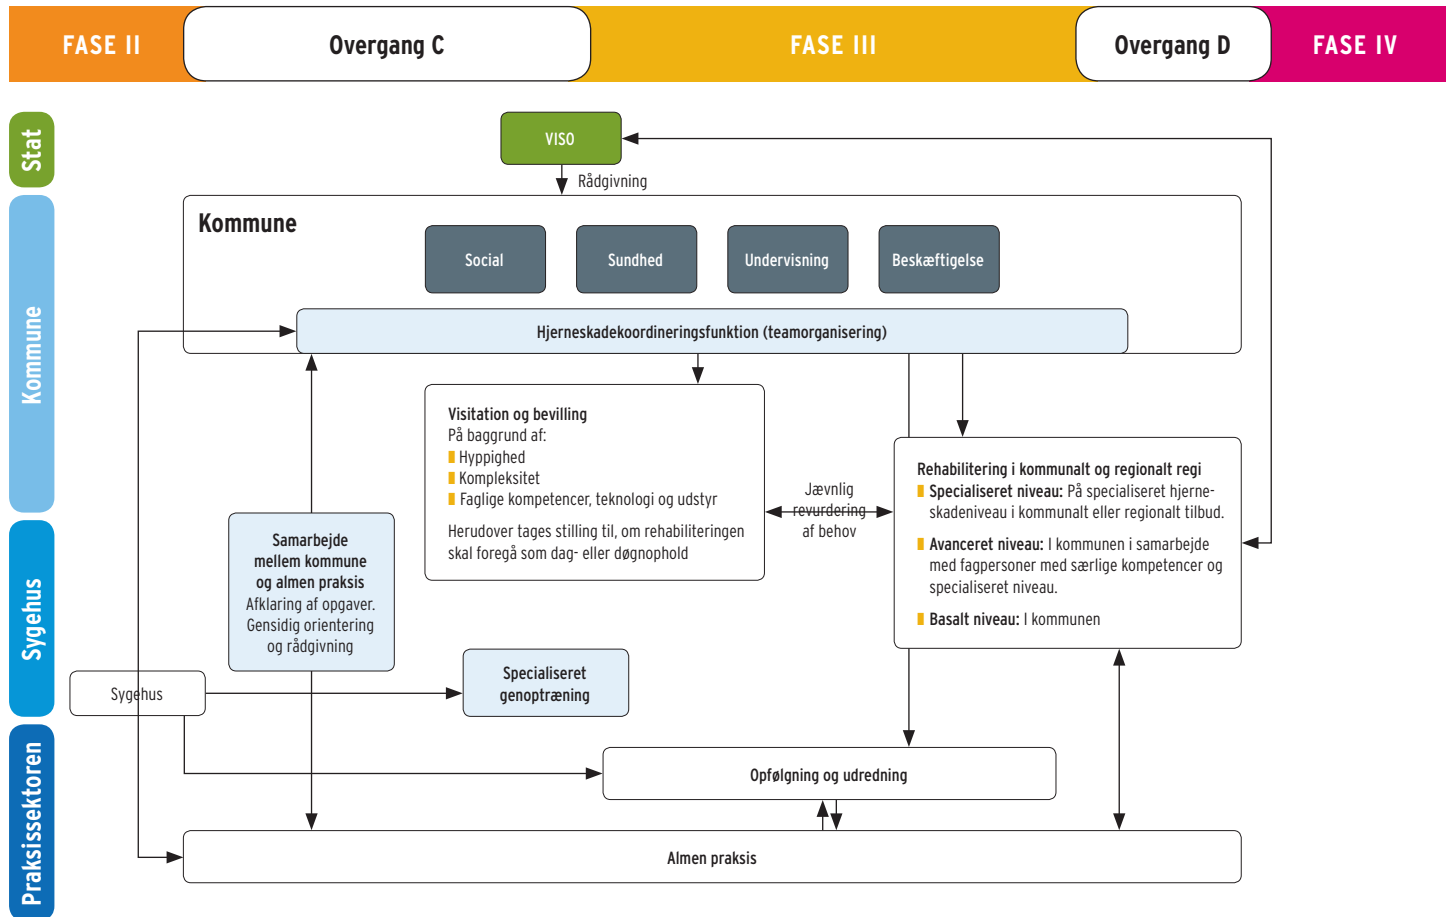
FASE II

Overgang C

FASE III

Overgang D

FASE IV

Stat

Kommune

Sygehus

Praksissektoren

VISO

Rådgivning

Kommune

Social

Sundhed

Undervisning

Beskæftigelse

Hjerneskadekoordineringsfunktion (teamorganisering)

Visitation og bevilling
På baggrund af:
Hyppighed
Kompleksitet
Faglige kompetencer, teknologi og udstyr

Herudover tages stilling til, om rehabiliteringen skal foregå som dag- eller døgnophold

Jævnlig revurdering af behov

Rehabilitering i kommunalt og regionalt regi
Specialiseret niveau: På specialiseret hjerneskadeniveau i kommunalt eller regionalt tilbud.

Avanceret niveau: I kommunen i samarbejde med fagpersoner med særlige kompetencer og specialiseret niveau.

Basalt niveau: I kommunen

Samarbejde mellem kommune og almen praksis
Afklaring af opgaver. Gensidig orientering og rådgivning

Sygehus

Specialiseret genoptræning

Opfølgning og udredning

Almen praksis